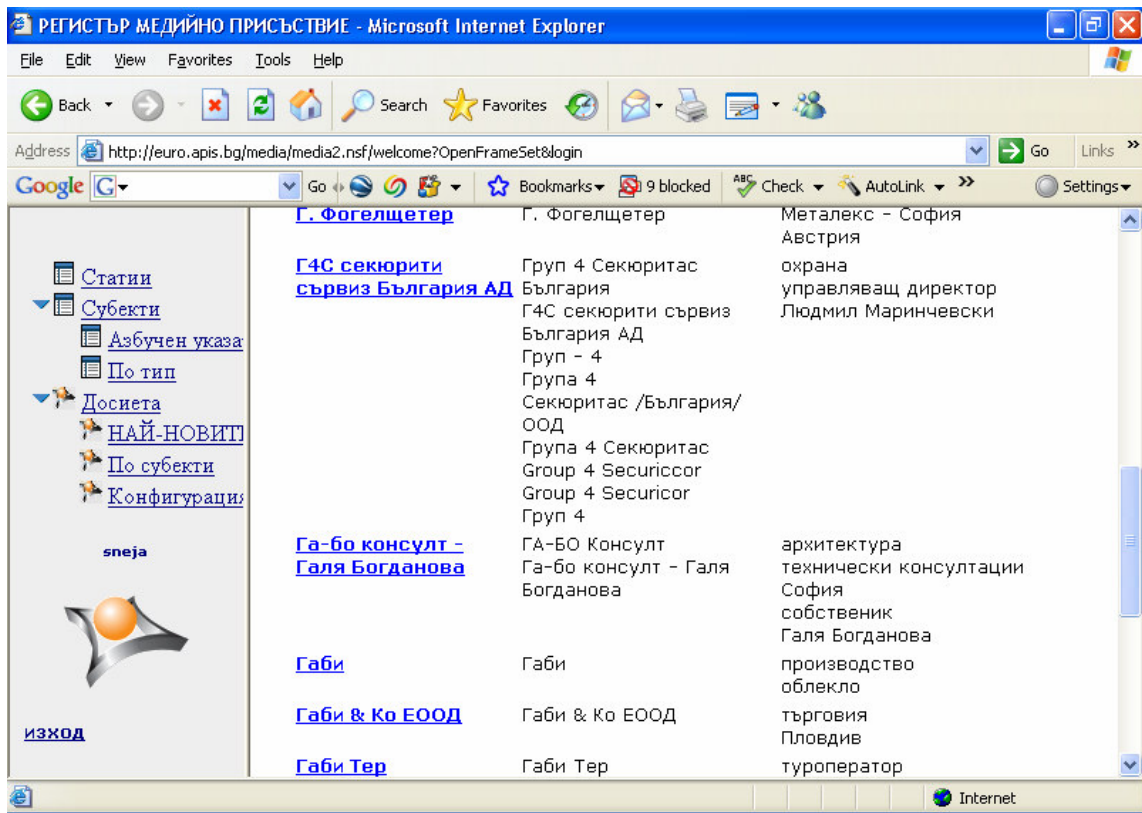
РЕГИСТЪР МЕДИЙНО ПРИСЪСТВИЕ - Microsoft Internet Explorer

File Edit View Favorites Tools Help

Back Search Favorites

Address http://euro.apis.bg/media/media2.nsf/welcome?OpenFrameSet&login Go Links

Google Go Bookmarks 9 blocked Check AutoLink Settings

Статии
Субекти
Азбучен указа
По тип
Досиета
НАЙ-НОВИТ
По субекти
Конфигурация

sneja

изход

| | | |
|---|---|---|
| Г. Фогелщетер | Г. Фогелщетер | Металекс - София Австрия |
| Г4С секюрити сървиз България АД | Груп 4 Секюритас България Г4С секюрити сървиз България АД Груп - 4 Група 4 Секюритас /България/ ООД Група 4 Секюритас Group 4 Securiccor Group 4 Securicor Груп 4 | охрана управляващ директор Людмил Маринчевски |
| Га-бо консулт - Галя Богданова | ГА-БО Консулт Га-бо консулт - Галя Богданова | архитектура технически консултации София собственик Галя Богданова |
| Габи | Габи | производство облекло |
| Габи & Ко ЕООД | Габи & Ко ЕООД | търговия Пловдив |
| Габи Тер | Габи Тер | туроператор |

Internet